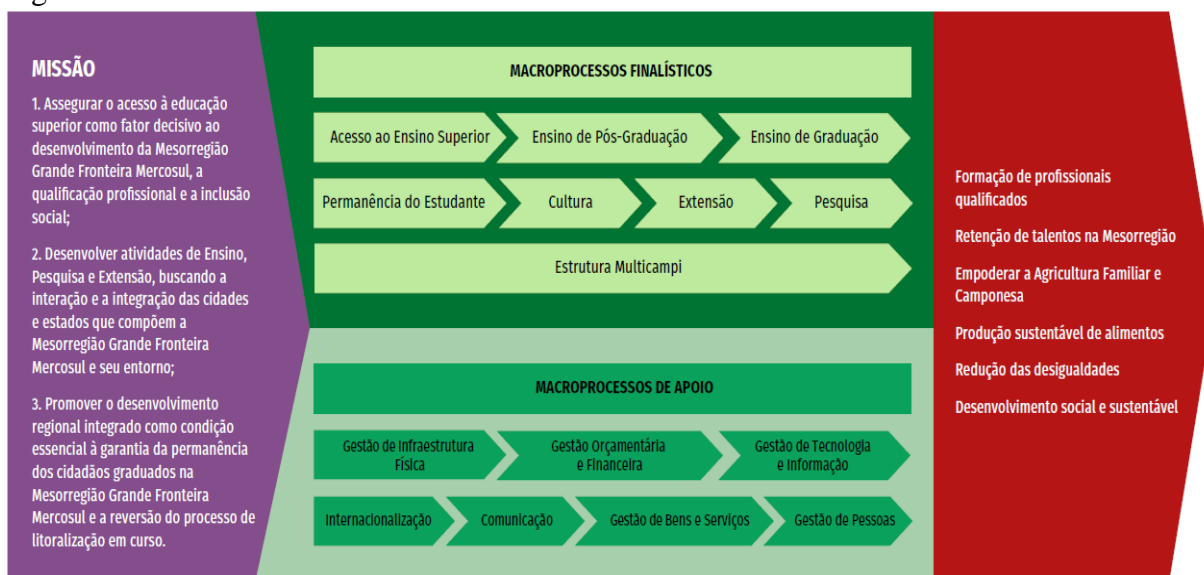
MISSÃO

1. Assegurar o acesso à educação superior como fator decisivo ao desenvolvimento da Mesorregião Grande Fronteira Mercosul, a qualificação profissional e a inclusão social;

2. Desenvolver atividades de Ensino, Pesquisa e Extensão, buscando a interação e a integração das cidades e estados que compõem a Mesorregião Grande Fronteira Mercosul e seu entorno;

3. Promover o desenvolvimento regional integrado como condição essencial à garantia da permanência dos cidadãos graduados na Mesorregião Grande Fronteira Mercosul e a reversão do processo de litoralização em curso.

MACROPROCESSOS FINALÍSTICOS

Acesso ao Ensino Superior
Ensino de Pós-Graduação
Ensino de Graduação
Permanência do Estudante
Cultura
Extensão
Pesquisa
Estrutura Multicampi

MACROPROCESSOS DE APOIO

Gestão de Infraestrutura Física
Gestão Orçamentária e Financeira
Gestão de Tecnologia e Informação
Internacionalização
Comunicação
Gestão de Bens e Serviços
Gestão de Pessoas

Formação de profissionais qualificados
Retenção de talentos na Mesorregião
Empoderar a Agricultura Familiar e Camponesa
Produção sustentável de alimentos
Redução das desigualdades
Desenvolvimento social e sustentável